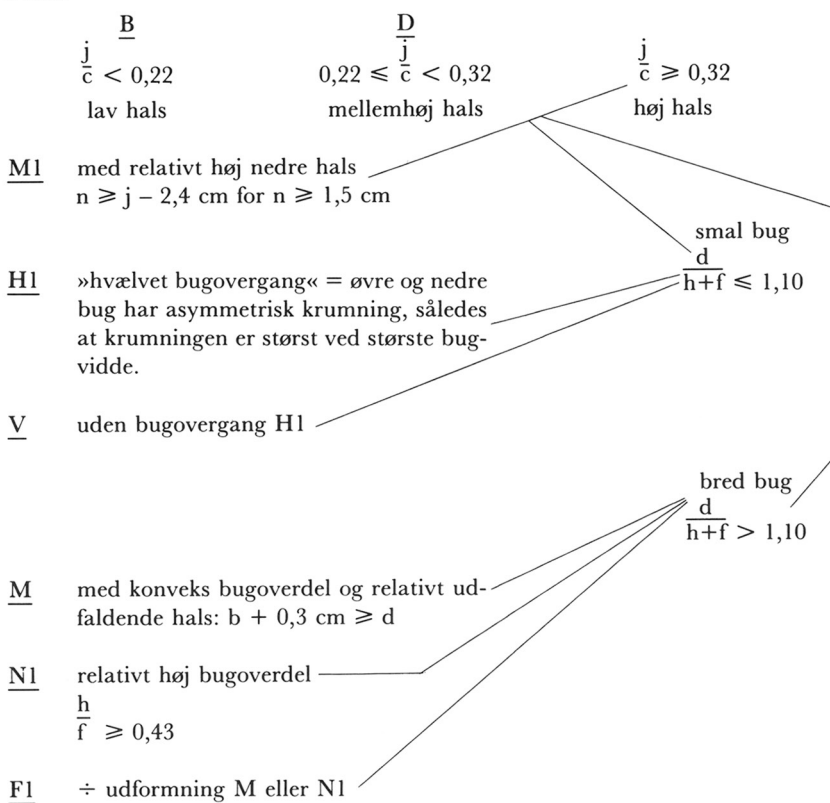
B
$\frac{j}{c} < 0{,}22$
lav hals

D
$0{,}22 \leqslant \frac{j}{c} < 0{,}32$
mellemhøj hals

$\frac{j}{c} \geqslant 0{,}32$
høj hals

M1 med relativt høj nedre hals
$n \geqslant j - 2{,}4$ cm for $n \geqslant 1{,}5$ cm

smal bug
$\frac{d}{h+f} \leqslant 1{,}10$

H1 »hvælvet bugovergang« = øvre og nedre bug har asymmetrisk krumning, således at krumningen er størst ved største bugvidde.

V uden bugovergang H1

bred bug
$\frac{d}{h+f} > 1{,}10$

M med konveks bugoverdel og relativt udfaldende hals: $b + 0{,}3$ cm $\geqslant d$

N1 relativt høj bugoverdel
$\frac{h}{f} \geqslant 0{,}43$

F1 ÷ udformning M eller N1